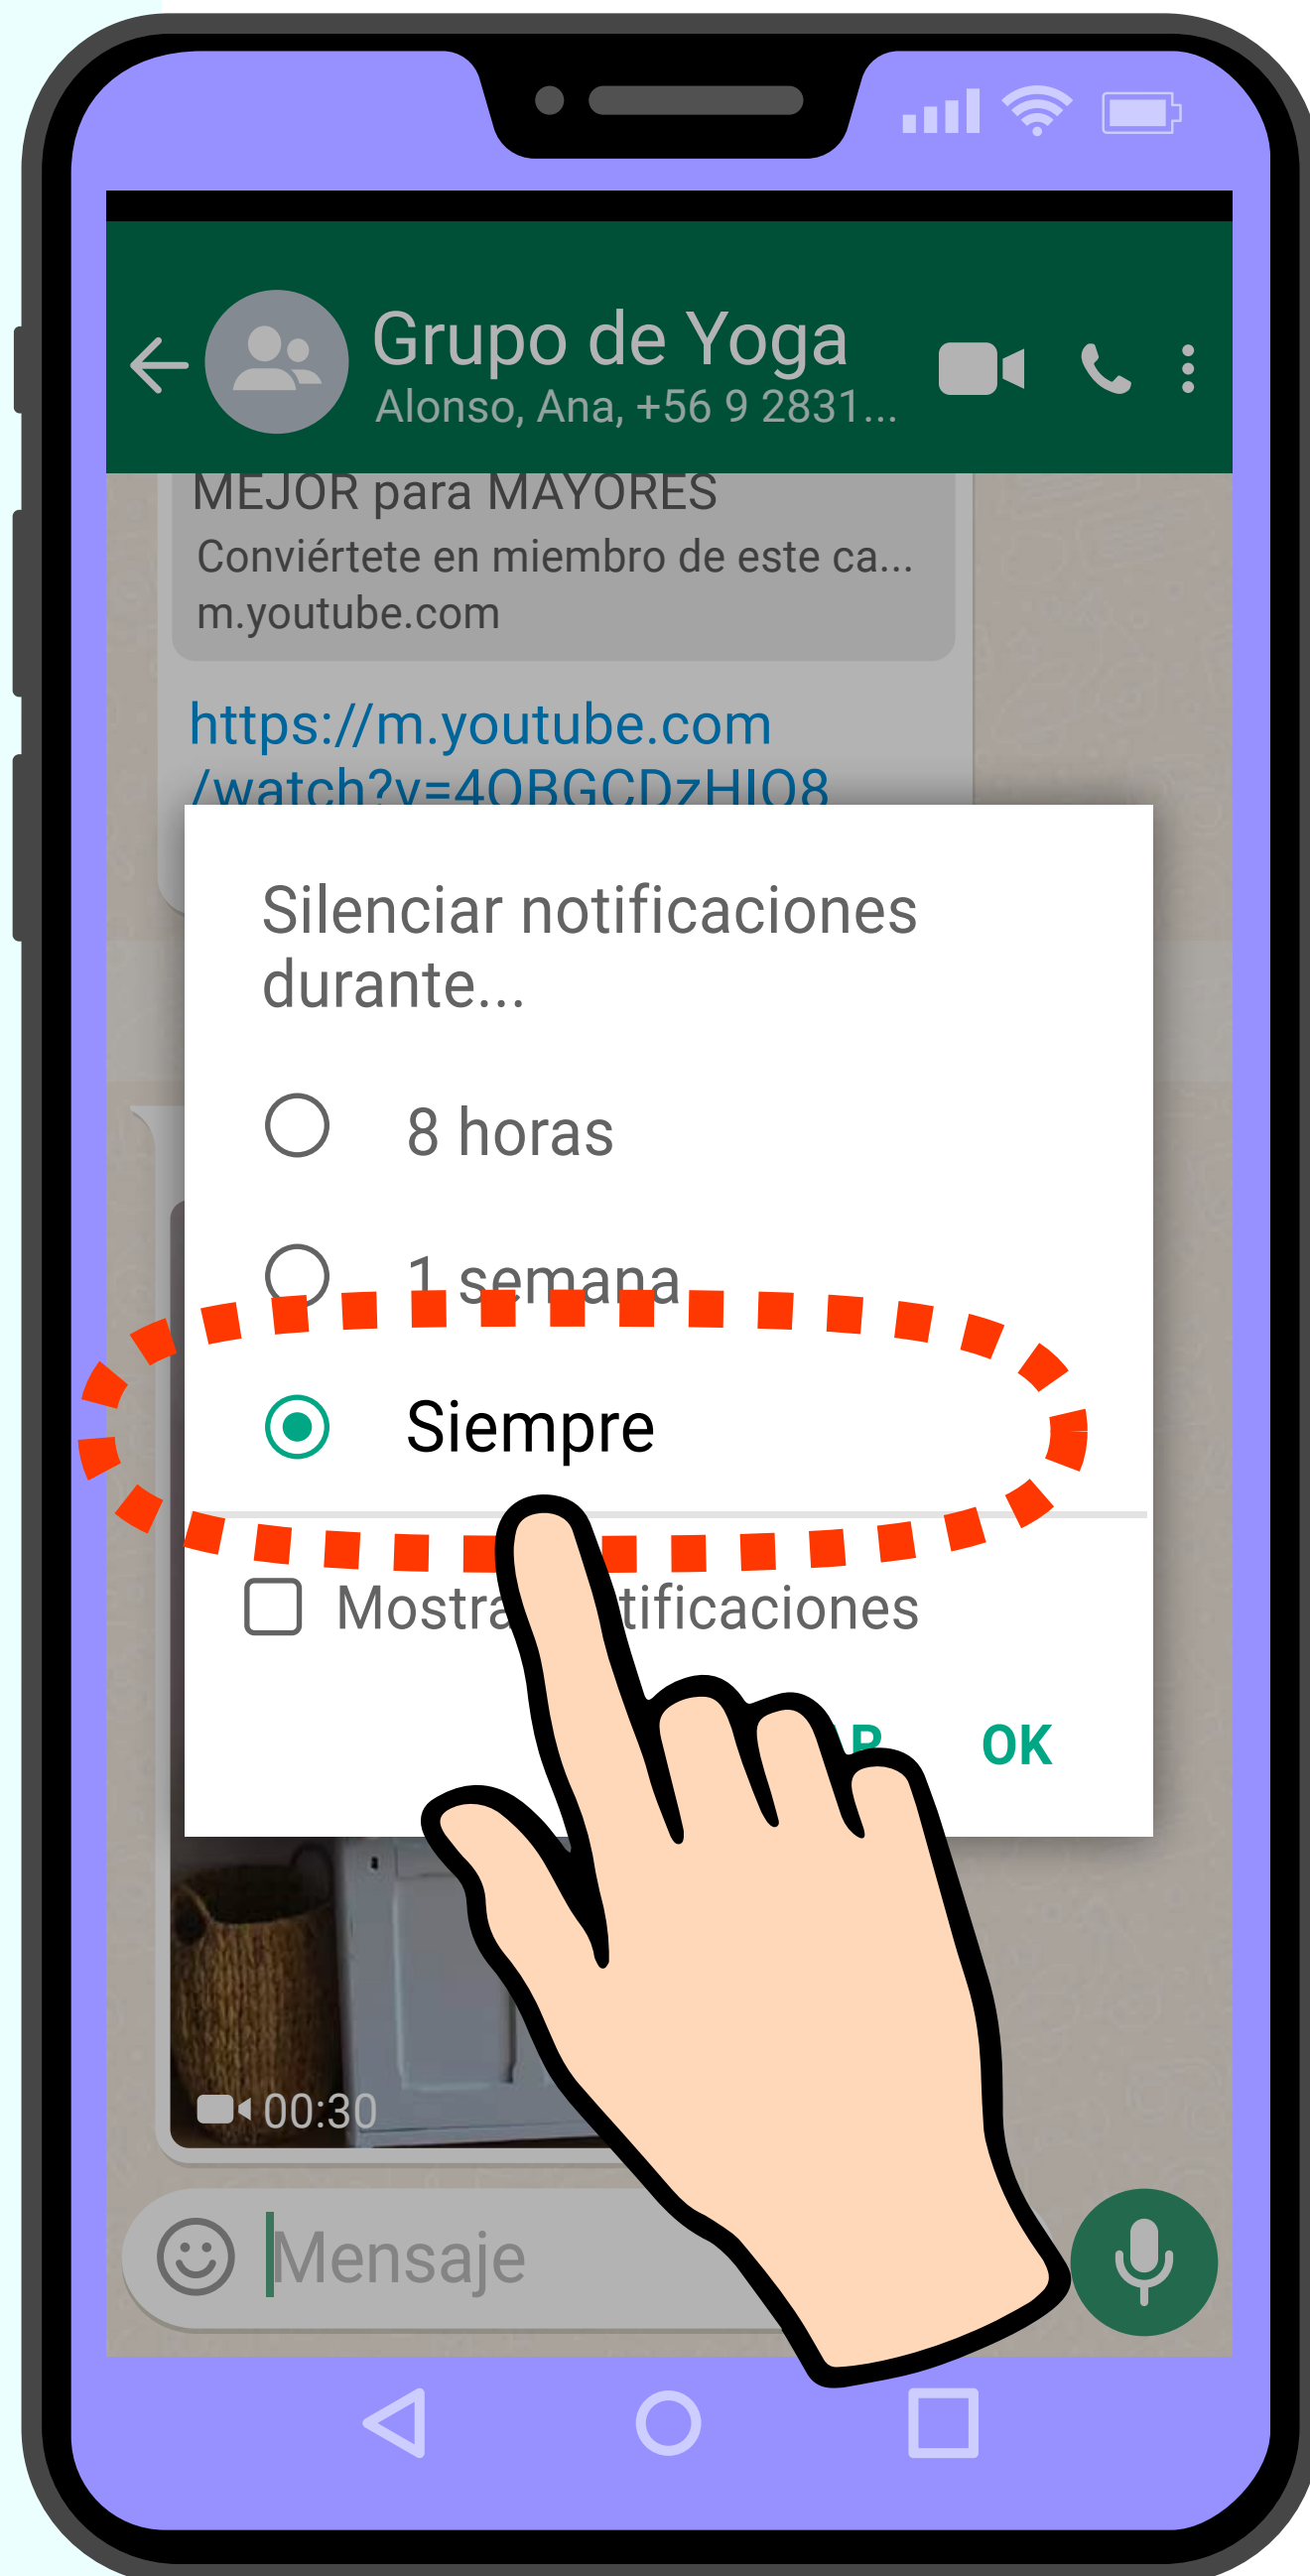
Grupo de Yoga
Alonso, Ana, +56 9 2831...

MEJOR para MAYORES
Conviértete en miembro de este ca...
m.youtube.com

https://m.youtube.com
/watch?v=4QBGCDzHIQ8

Silenciar notificaciones durante...

8 horas

1 semana

Siempre

Mostra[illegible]tificaciones

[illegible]R OK

00:30

Mensaje